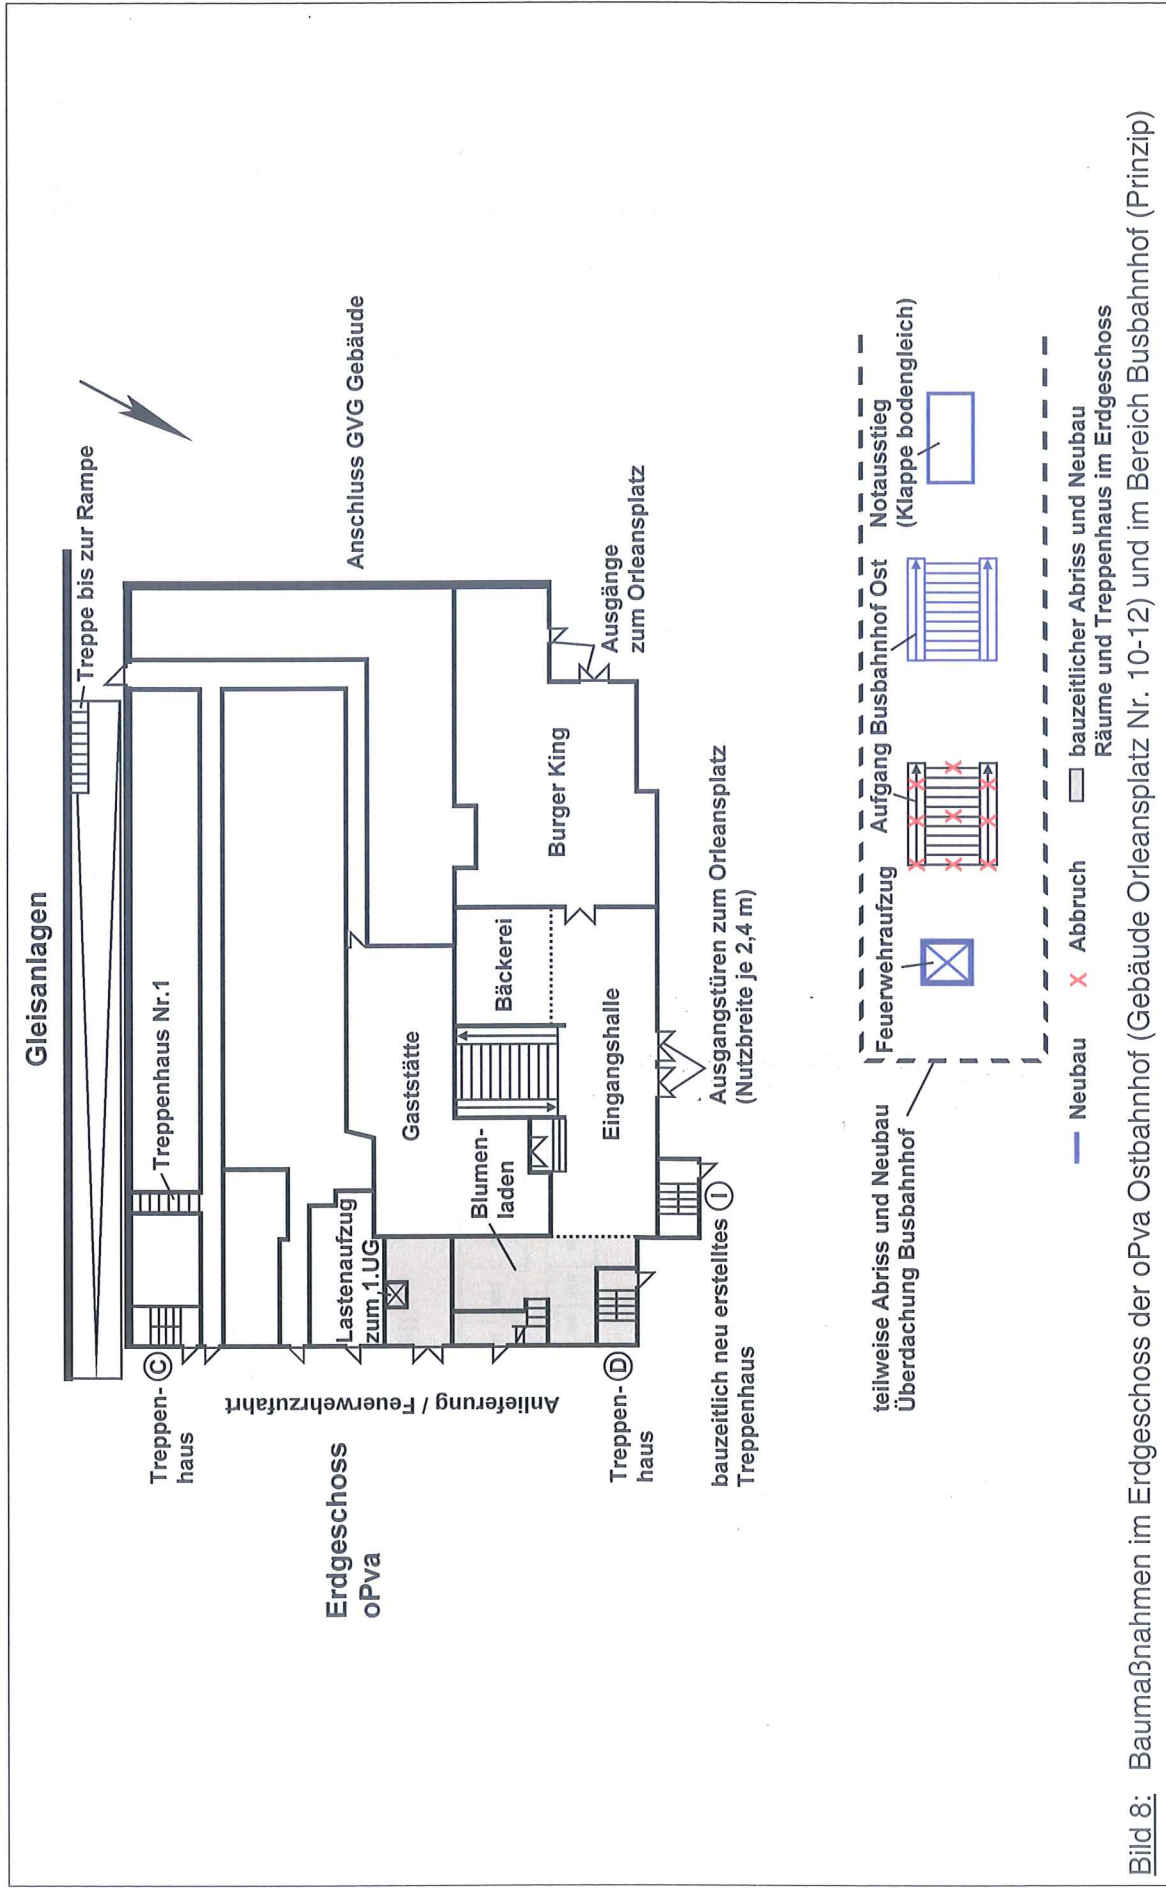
Gleisanlagen

Treppe bis zur Rampe

Anschluss GVG Gebäude

Treppenhaus Nr.1

Gaststätte

Bäckerei

Burger King

Ausgänge zum Orleansplatz

Blumenladen

Eingangshalle

Lastenaufzug zum 1.UG

Ausgangstüren zum Orleansplatz (Nutzbreite je 2,4 m)

Treppenhaus C

Anlieferung / Feuerwehrzufahrt

Treppenhaus D

I

bauzeitlich neu erstelltes Treppenhaus

Erdgeschoss oPva

teilweise Abriss und Neubau Überdachung Busbahnhof

Feuerwehraufzug

Aufgang Busbahnhof Ost

Notausstieg (Klappe bodengleich)

Neubau

Abbruch

bauzeitlicher Abriss und Neubau Räume und Treppenhaus im Erdgeschoss

Bild 8: Baumaßnahmen im Erdgeschoss der oPva Ostbahnhof (Gebäude Orleansplatz Nr. 10-12) und im Bereich Busbahnhof (Prinzip)